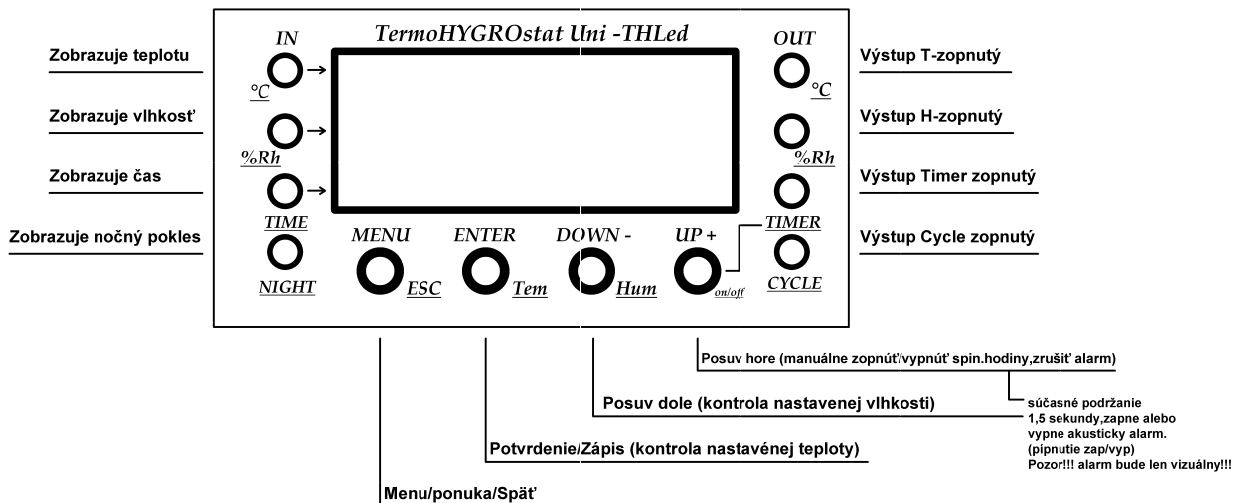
TermoHYGROstat Uni -THLed

Zobrazuje teplotu

Zobrazuje vlhkosť

Zobrazuje čas

Zobrazuje nočný pokles

IN

°C

%Rh

TIME

NIGHT

MENU

ESC

ENTER

Tem

DOWN -

Hum

UP +

on/off

OUT

°C

%Rh

TIMER

CYCLE

Výstup T-zopnutý

Výstup H-zopnutý

Výstup Timer zopnutý

Výstup Cycle zopnutý

Posuv hore (manuálne zopnúť/vypnúť spin.hodiny,zrušiť alarm)

súčasné podržanie 1,5 sekundy,zapne alebo vypne akusticky alarm. (pípnutie zap/vyp) Pozor!!! alarm bude len vizuálny!!!

Posuv dole (kontrola nastavenej vlhkosti)

Potvrdenie/Zápis (kontrola nastavénej teploty)

Menu/ponuka/Späť